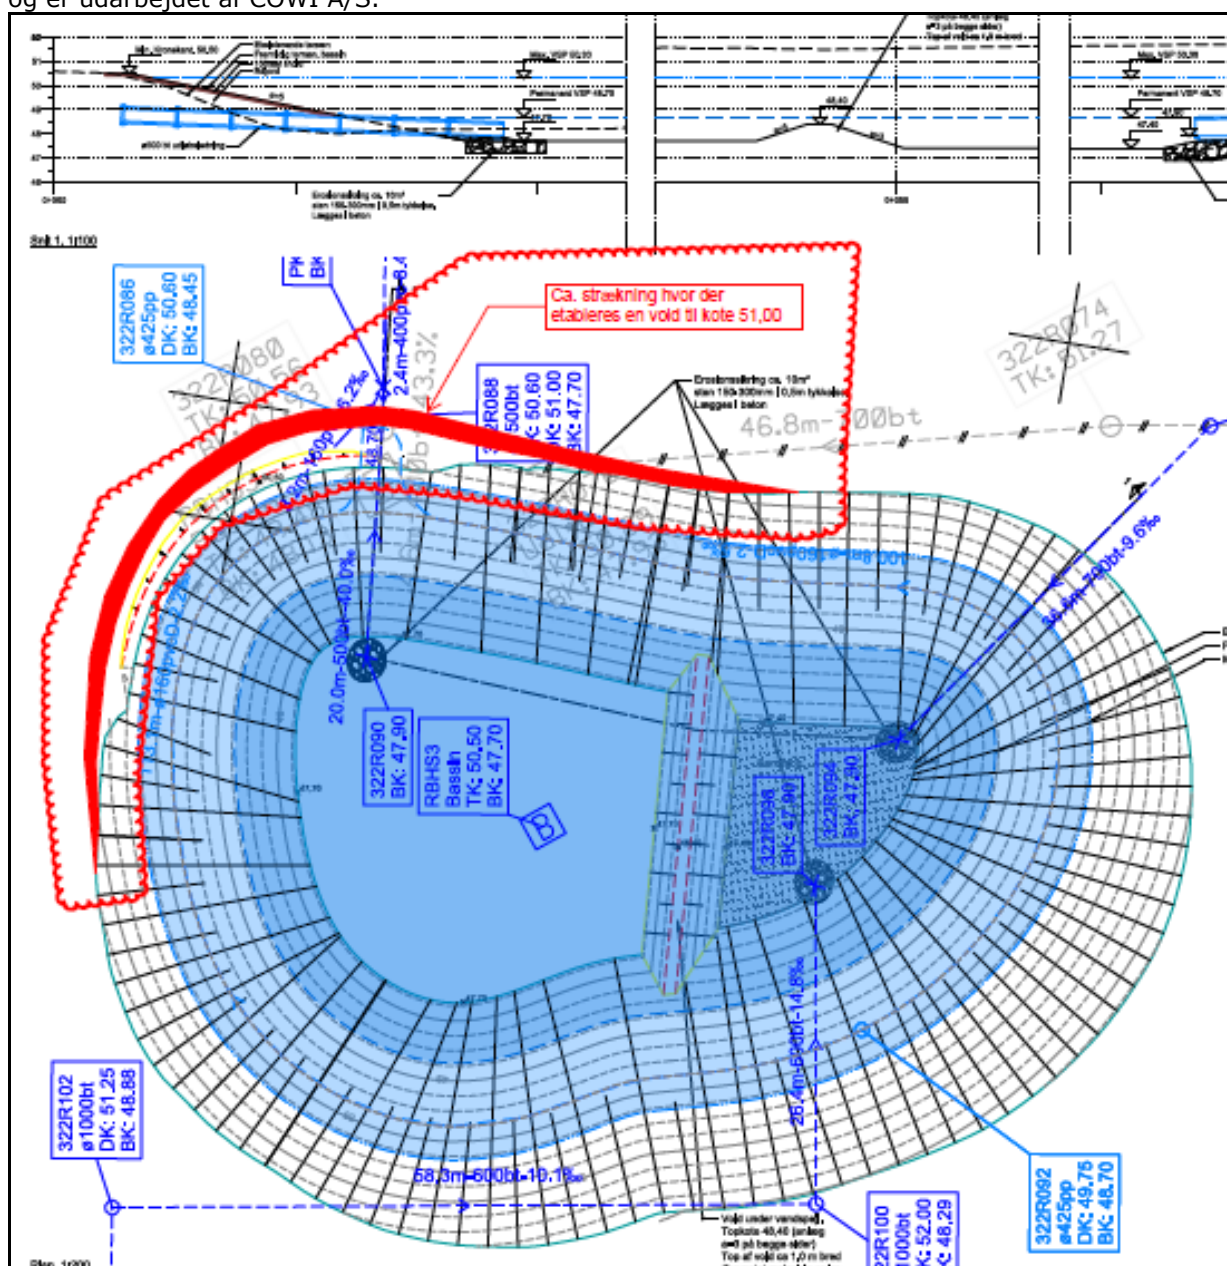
og er udarbejdet af COWI A/S.

Ca. strækning hvor der etableres en vold til kote 51,00

322R086
ø425pp
DK: 50,60
BK: 48,45

322R088
500bt
DK: 50.60
DK: 51.00
BK: 47.70

322R074
TK: 51.27

46.8m-700bt

2.4m-400pp-8.4

Erosionssikring ca. 10m²
sten 150-300mm | 0,5m tykkelse.
Lægges i beton

322R090
BK: 47,90

RBHS3
Bassin
TK: 50,50
BK: 47,70

B

322R096
BK: 47,90

322R094
BK: 47,90

20.0m-500bt-10.0‰

36.8m-700bt-9.6‰

26.4m-500bt-14.8‰

322R102
ø1000bt
DK: 51.25
BK: 48.88

58.3m-600bt-10.1‰

322R100
ø1000bt
DK: 52.00
BK: 48.29

322R092
ø425pp
DK: 49.75
BK: 48.70

Vold under vandspejl.
Topkote 48,40 (anlæg a=3 på begge sider)
Top af vold ca 1,0 m bred

Snit 1, 1:100

Max. VSP 50,30
Permanent VSP 48,70
Erosionssikring ca. 10m²
sten 150-300mm | 0,5m tykkelse.
Lægges i beton

Plan, 1:200